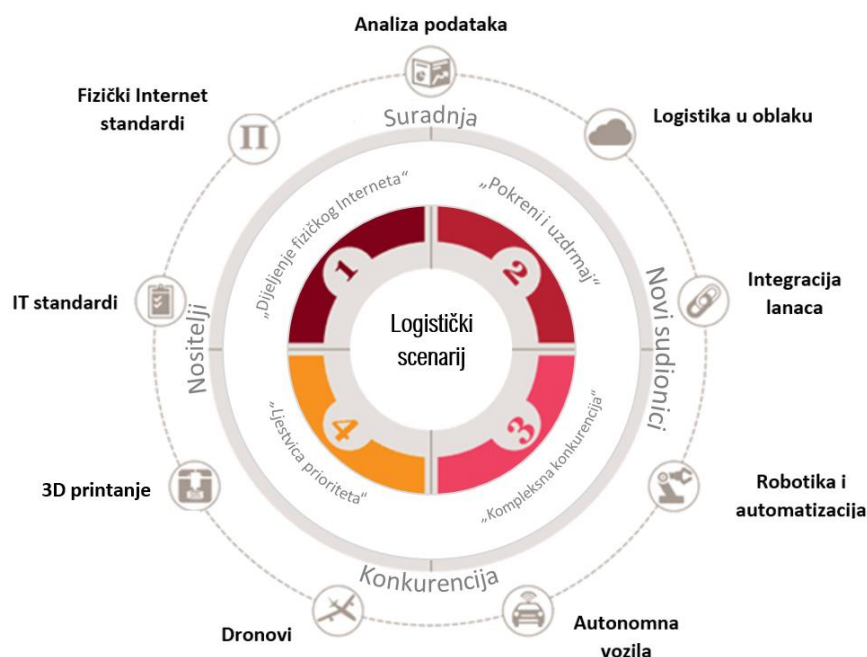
Analiza podataka

Fizički Internet standardi

Logistika u oblaku

Suradnja

„Dijeljenje fizičkog Interneta“

„Pokreni i uzdrmaj“

1

2

Logistički scenarij

Integracija lanaca

IT standardi

Nositelji

Novi sudionici

4

3

„Ljestvica prioriteta“

„Kompleksna konkurencija“

3D printanje

Robotika i automatizacija

Konkurencija

Dronovi

Autonomna vozila

Π